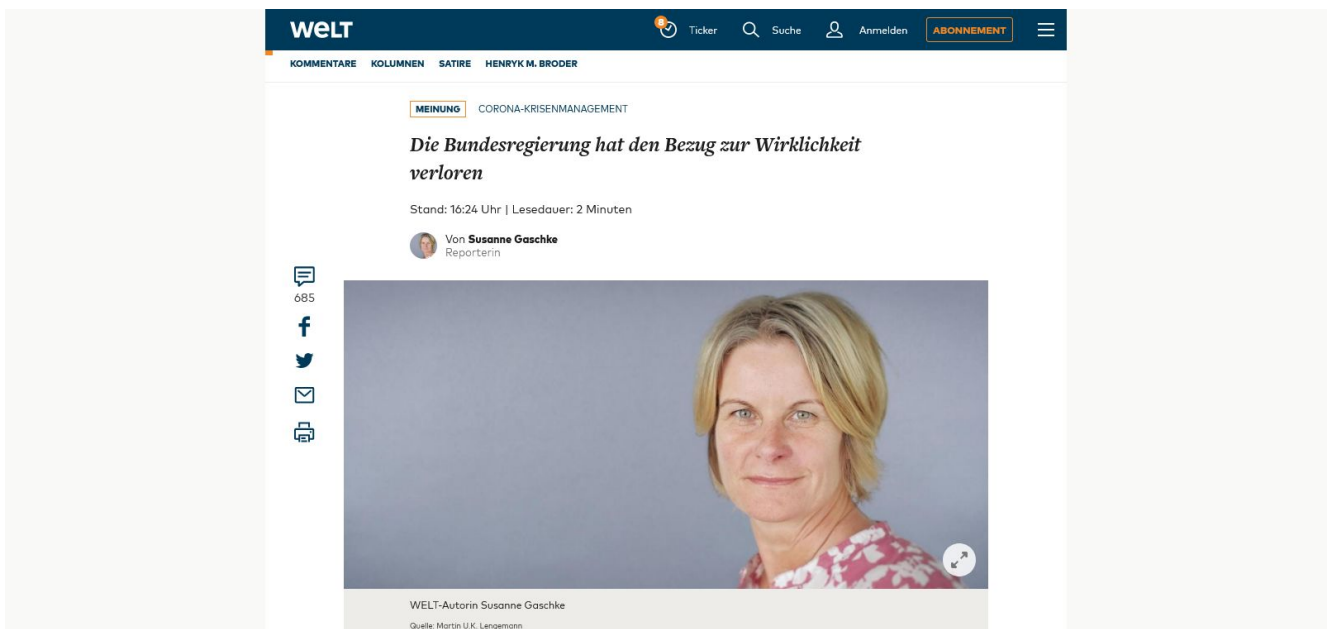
WELT

8 Ticker Suche Anmelden ABONNEMENT

KOMMENTARE KOLUMNEN SATIRE HENRYK M. BRODER

MEINUNG CORONA-KRISENMANAGEMENT

Die Bundesregierung hat den Bezug zur Wirklichkeit verloren

Stand: 16:24 Uhr | Lesedauer: 2 Minuten

Von Susanne Gaschke
Reporterin

685

WELT-Autorin Susanne Gaschke

Quelle: Martin U.K. Lengemann